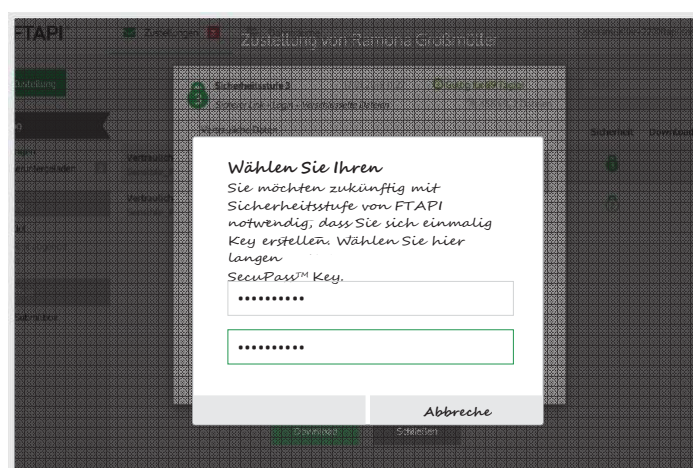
FTAPI

Zustellung von Ramona Großmüller

Wählen Sie Ihren

Sie möchten zukünftig mit Sicherheitsstufe von FTAPI notwendig, dass Sie sich einmalig Key erstellen. Wählen Sie hier langen SecuPass™ Key.

••••••••••

••••••••••

Abbreche